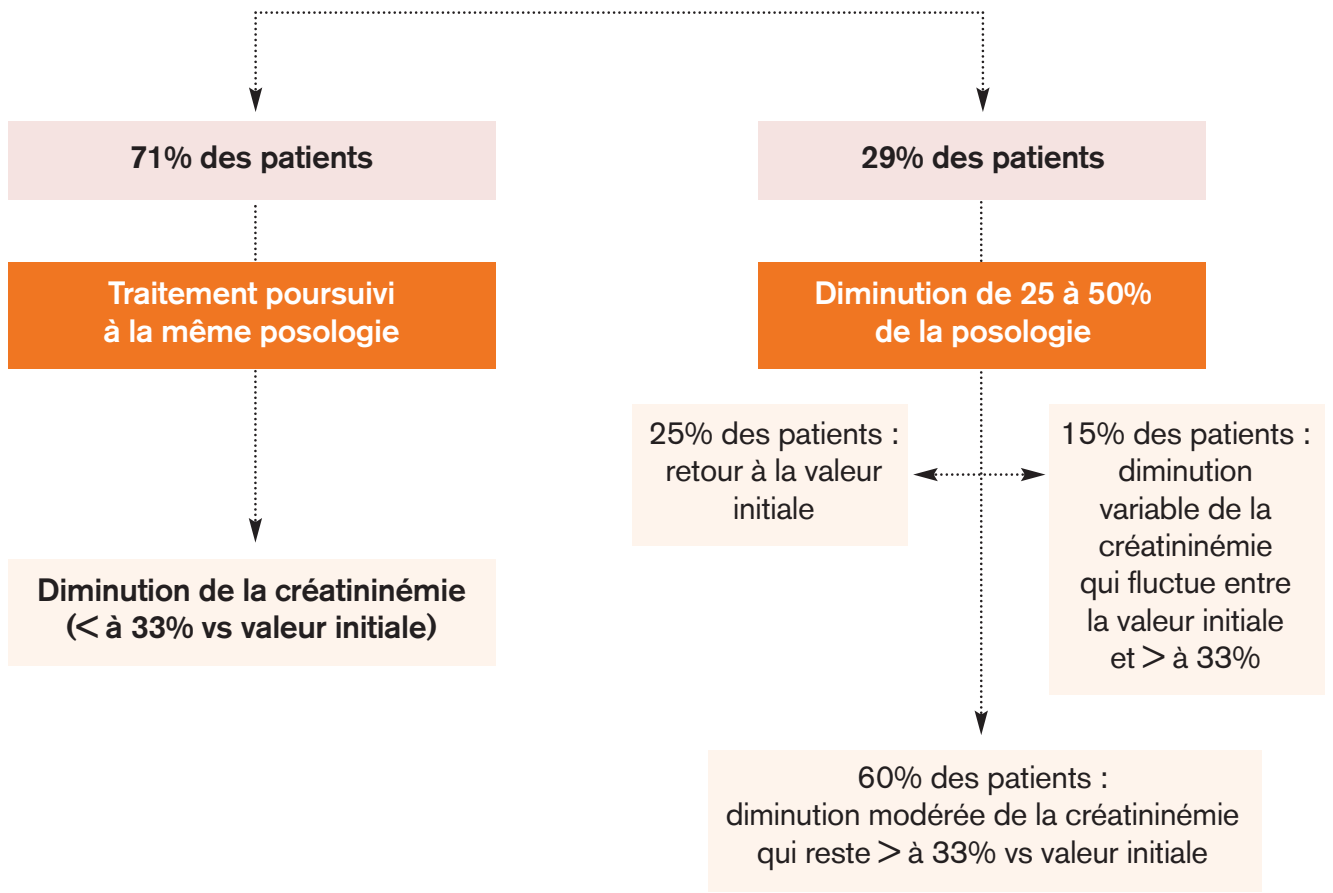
71% des patients

29% des patients

Traitement poursuivi à la même posologie

Diminution de 25 à 50% de la posologie

25% des patients : retour à la valeur initiale

15% des patients : diminution variable de la créatininémie qui fluctue entre la valeur initiale et > à 33%

Diminution de la créatininémie (< à 33% vs valeur initiale)

60% des patients : diminution modérée de la créatininémie qui reste > à 33% vs valeur initiale